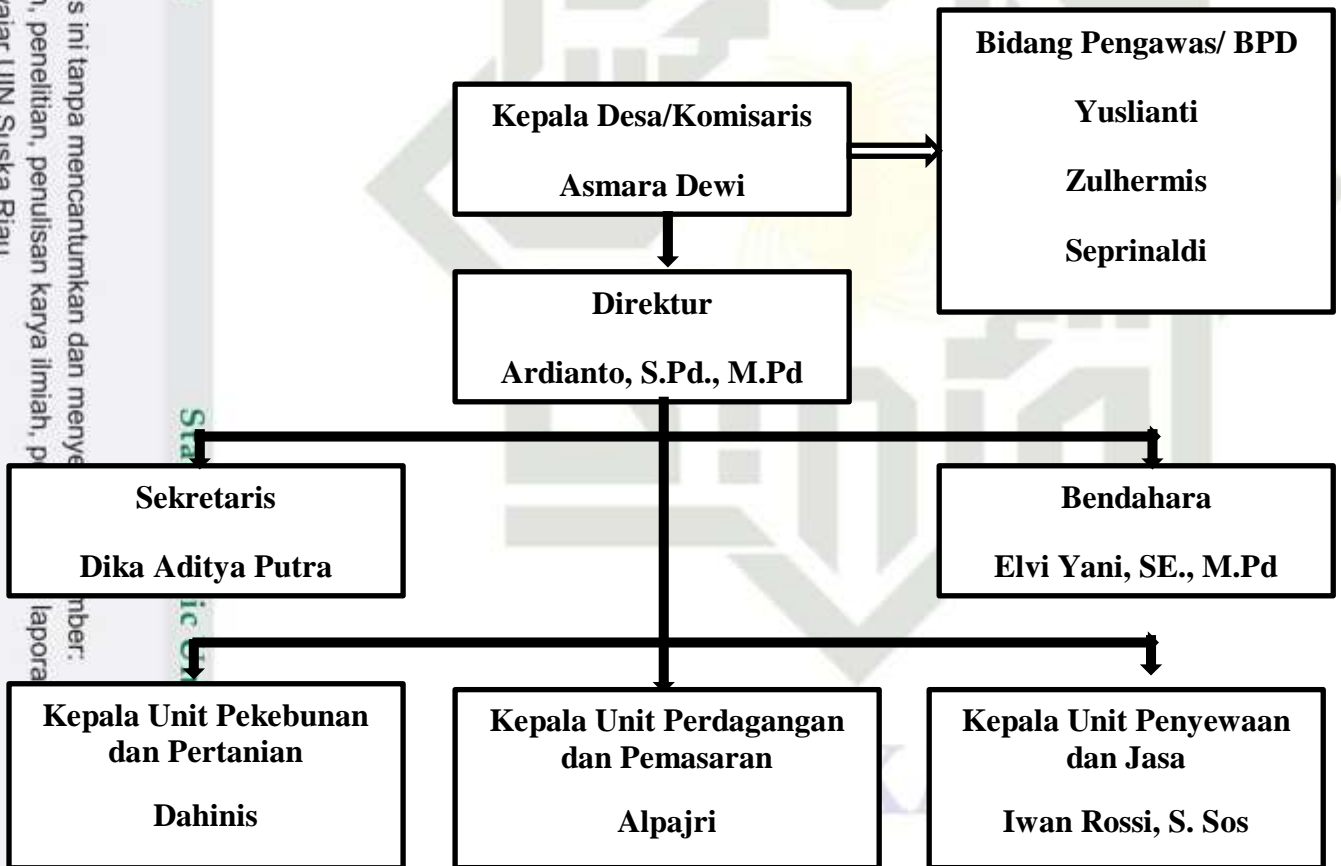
s ini tanpa mencantumkan dan menye
n, penelitian, penulisan karya ilmiah, p
wajar UIN Suska Riau.
mber:
lapora

Sta
ic

Kepala Desa/Komisaris

Asmara Dewi

Bidang Pengawas/ BPD

Yuslianti

Zulhermis

Seprinaldi

Direktur

Ardianto, S.Pd., M.Pd

Sekretaris

Dika Aditya Putra

Bendahara

Elvi Yani, SE., M.Pd

Kepala Unit Pekebunan dan Pertanian

Dahinis

Kepala Unit Perdagangan dan Pemasaran

Alpajri

Kepala Unit Penyewaan dan Jasa

Iwan Rossi, S. Sos